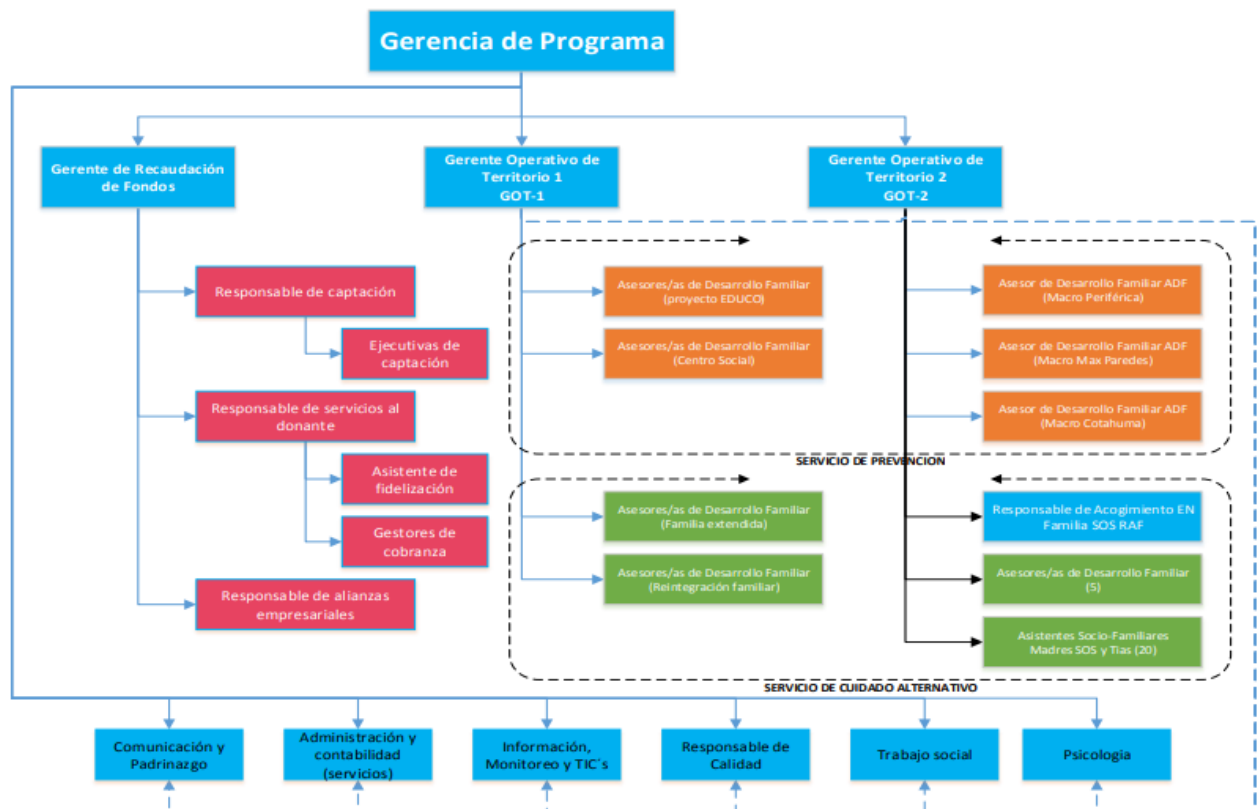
Gerencia de Programa

Gerente de Recaudación de Fondos

Gerente Operativo de Territorio 1 GOT-1

Gerente Operativo de Territorio 2 GOT-2

Responsable de captación

Ejecutivas de captación

Responsable de servicios al donante

Asistente de fidelización

Gestores de cobranza

Responsable de alianzas empresariales

Asesores/as de Desarrollo Familiar (proyecto EDUCO)

Asesores/as de Desarrollo Familiar (Centro Social)

Asesor de Desarrollo Familiar ADF (Macro Periférica)

Asesor de Desarrollo Familiar ADF (Macro Max Paredes)

Asesor de Desarrollo Familiar ADF (Macro Cotahuma)

SERVICIO DE PREVENCION

Asesores/as de Desarrollo Familiar (Familia extendida)

Asesores/as de Desarrollo Familiar (Reintegración familiar)

Responsable de Acogimiento EN Familia SOS RAF

Asesores/as de Desarrollo Familiar (5)

Asistentes Socio-Familiares Madres SOS y Tias (20)

SERVICIO DE CUIDADO ALTERNATIVO

Comunicación y Padrinazgo

Administración y contabilidad (servicios)

Información, Monitoreo y TIC´s

Responsable de Calidad

Trabajo social

Psicologia